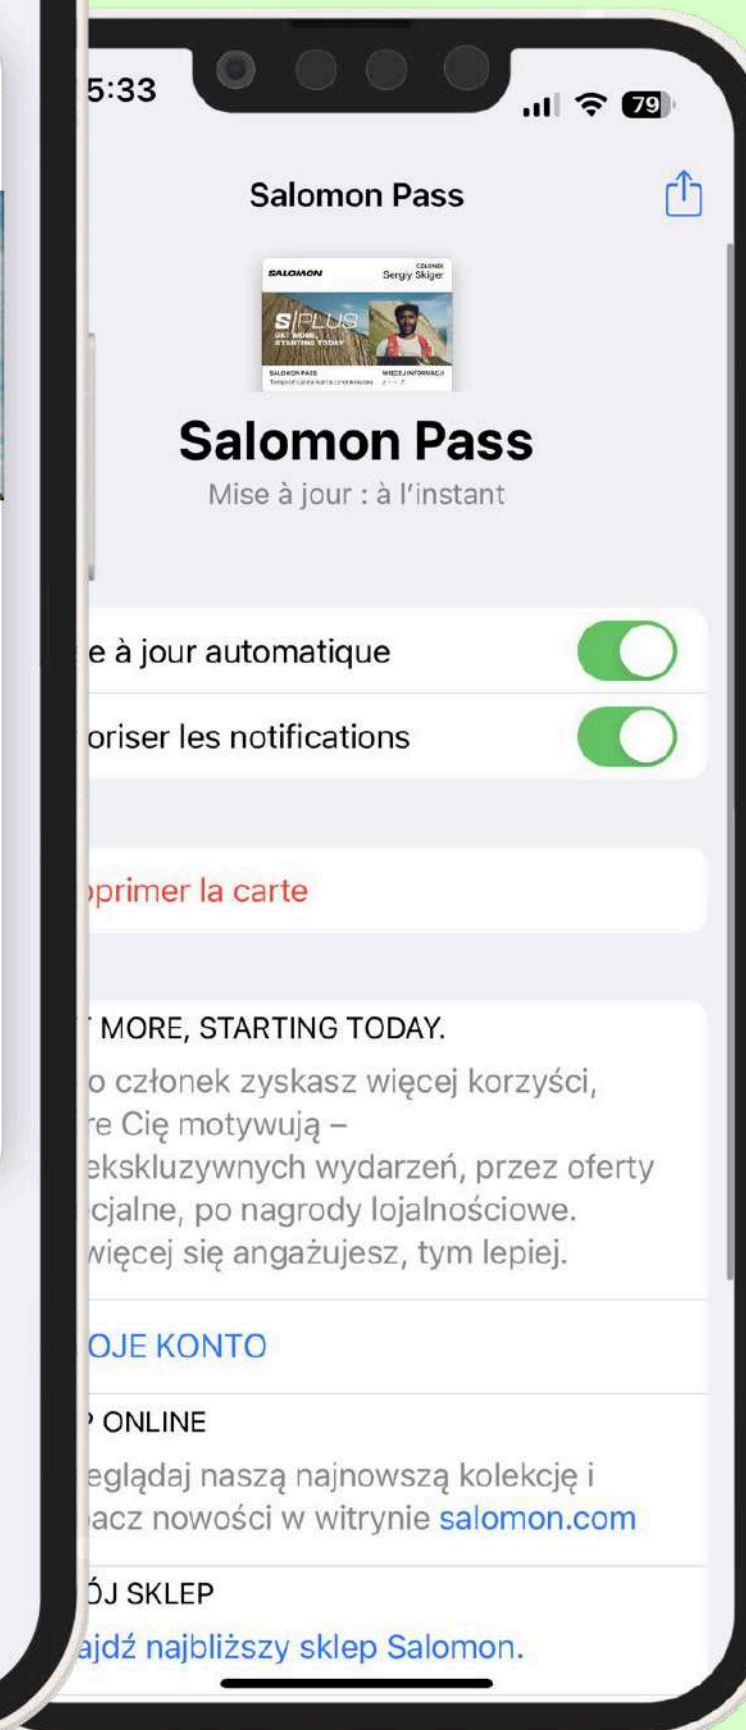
5:33

79

Salomon Pass

SALOMON
CZŁONEK
Sergiy Skiger

S/PLUS
GET MORE, STARTING TODAY

SALOMON PASS
WIĘCEJ INFORMACJI

Salomon Pass

Mise à jour : à l'instant

e à jour automatique

oriser les notifications

pprimer la carte

MORE, STARTING TODAY.

o członek zyskasz więcej korzyści, re Cię motywują – ekskluzywnych wydarzeń, przez oferty cjalne, po nagrody lojalnościowe. więcej się angażujesz, tym lepiej.

OJE KONTO

ONLINE

eglądaj naszą najnowszą kolekcję i acz nowości w witrynie salomon.com

ÓJ SKLEP

ajdź najbliższy sklep Salomon.